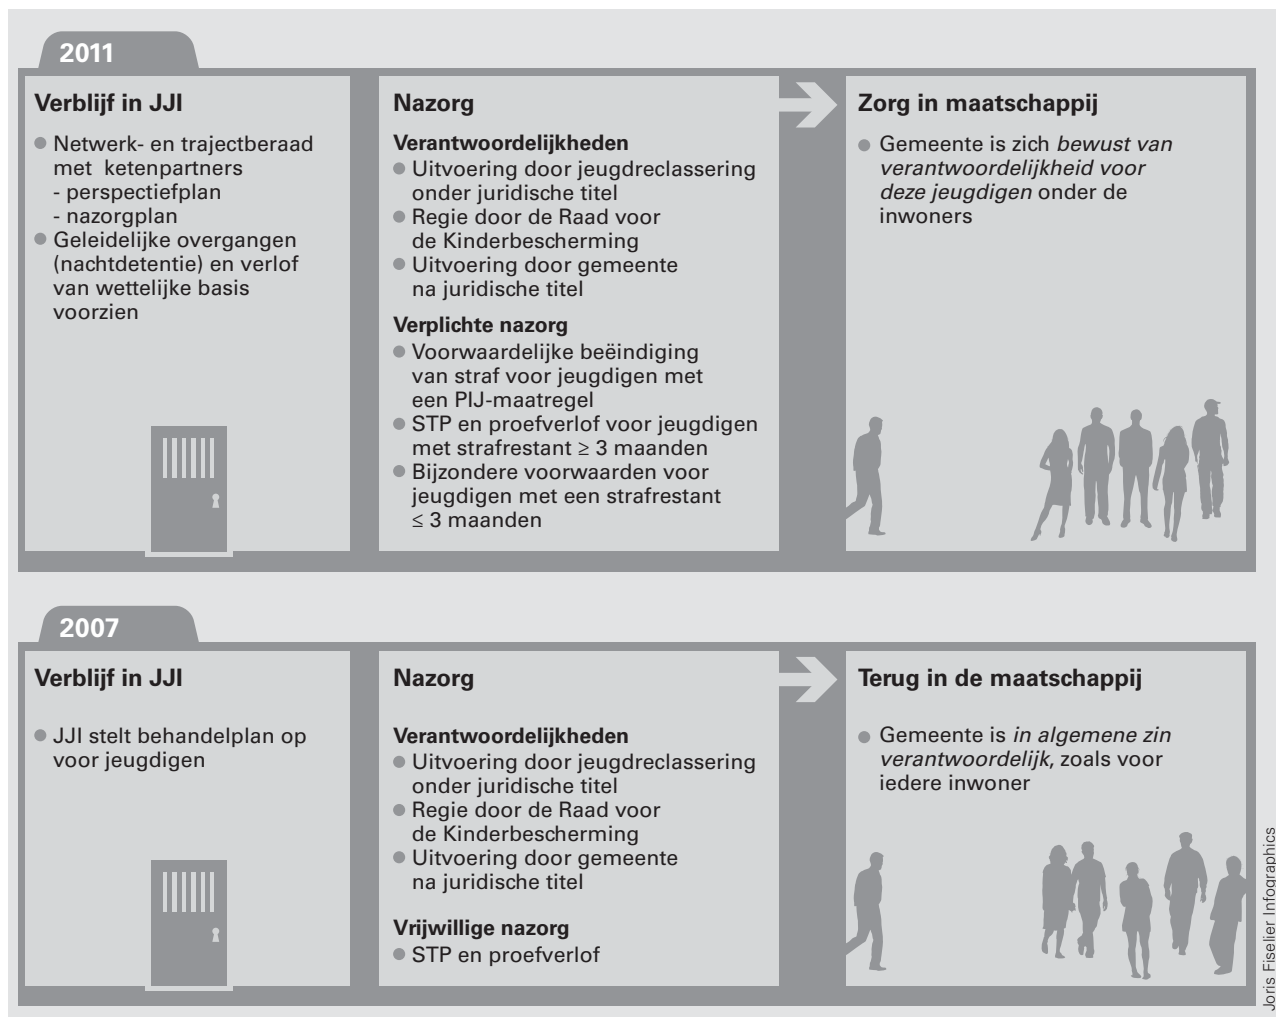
2011

Verblijf in JJI

- Netwerk- en trajectberaad met ketenpartners
- perspectiefplan
- nazorgplan
- Geleidelijke overgangen (nachtdetentie) en verlof van wettelijke basis voorzien

Nazorg

Verantwoordelijkheden
- Uitvoering door jeugdreclassering onder juridische titel
- Regie door de Raad voor de Kinderbescherming
- Uitvoering door gemeente na juridische titel

Verplichte nazorg
- Voorwaardelijke beëindiging van straf voor jeugdigen met een PIJ-maatregel
- STP en proefverlof voor jeugdigen met strafrestant $\geq$ 3 maanden
- Bijzondere voorwaarden voor jeugdigen met een strafrestant $\leq$ 3 maanden

Zorg in maatschappij

- Gemeente is zich *bewust van verantwoordelijkheid voor deze jeugdigen* onder de inwoners

2007

Verblijf in JJI

- JJI stelt behandelplan op voor jeugdigen

Nazorg

Verantwoordelijkheden
- Uitvoering door jeugdreclassering onder juridische titel
- Regie door de Raad voor de Kinderbescherming
- Uitvoering door gemeente na juridische titel

Vrijwillige nazorg
- STP en proefverlof

Terug in de maatschappij

- Gemeente is *in algemene zin verantwoordelijk*, zoals voor iedere inwoner

Joris Fiselier Infographics